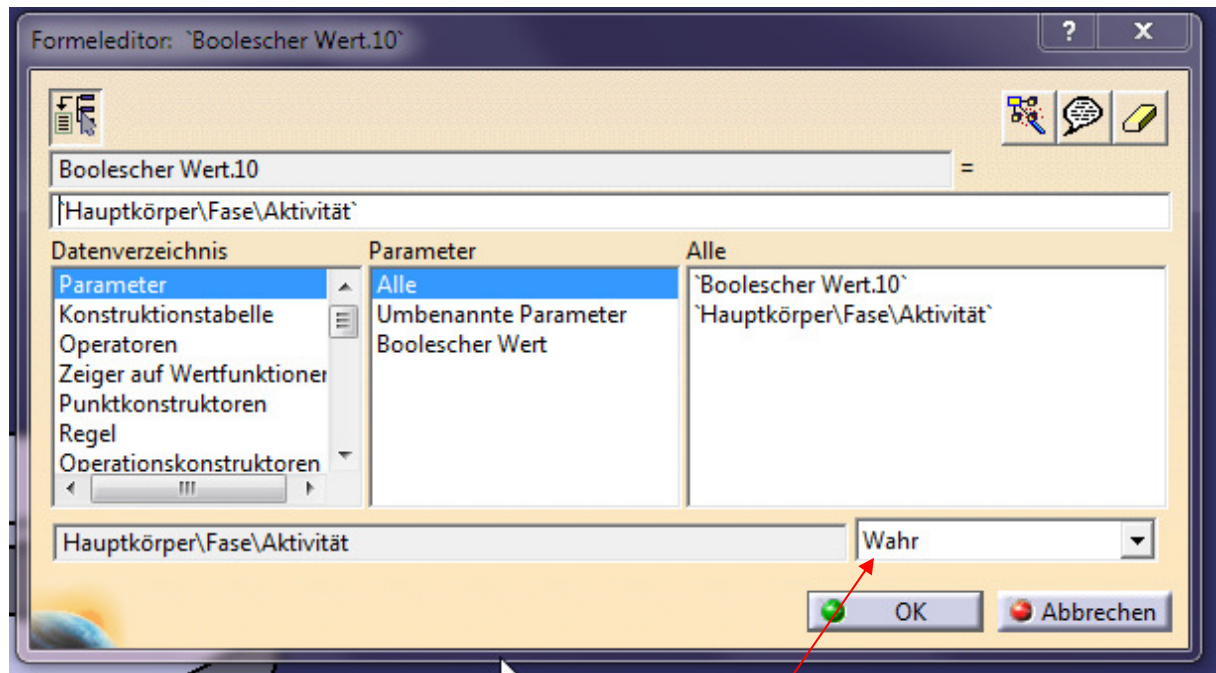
Formeleditor: `Boolescher Wert.10`

?

X

Boolescher Wert.10

=

`Hauptkörper\Fase\Aktivität`

Datenverzeichnis
Parameter
Konstruktionstabelle
Operatoren
Zeiger auf Wertfunktioner
Punktkonstruktoren
Regel
Operationskonstruktoren

Parameter
Alle
Umbenannte Parameter
Boolescher Wert

Alle
`Boolescher Wert.10`
`Hauptkörper\Fase\Aktivität`

Hauptkörper\Fase\Aktivität

Wahr

OK

Abbrechen